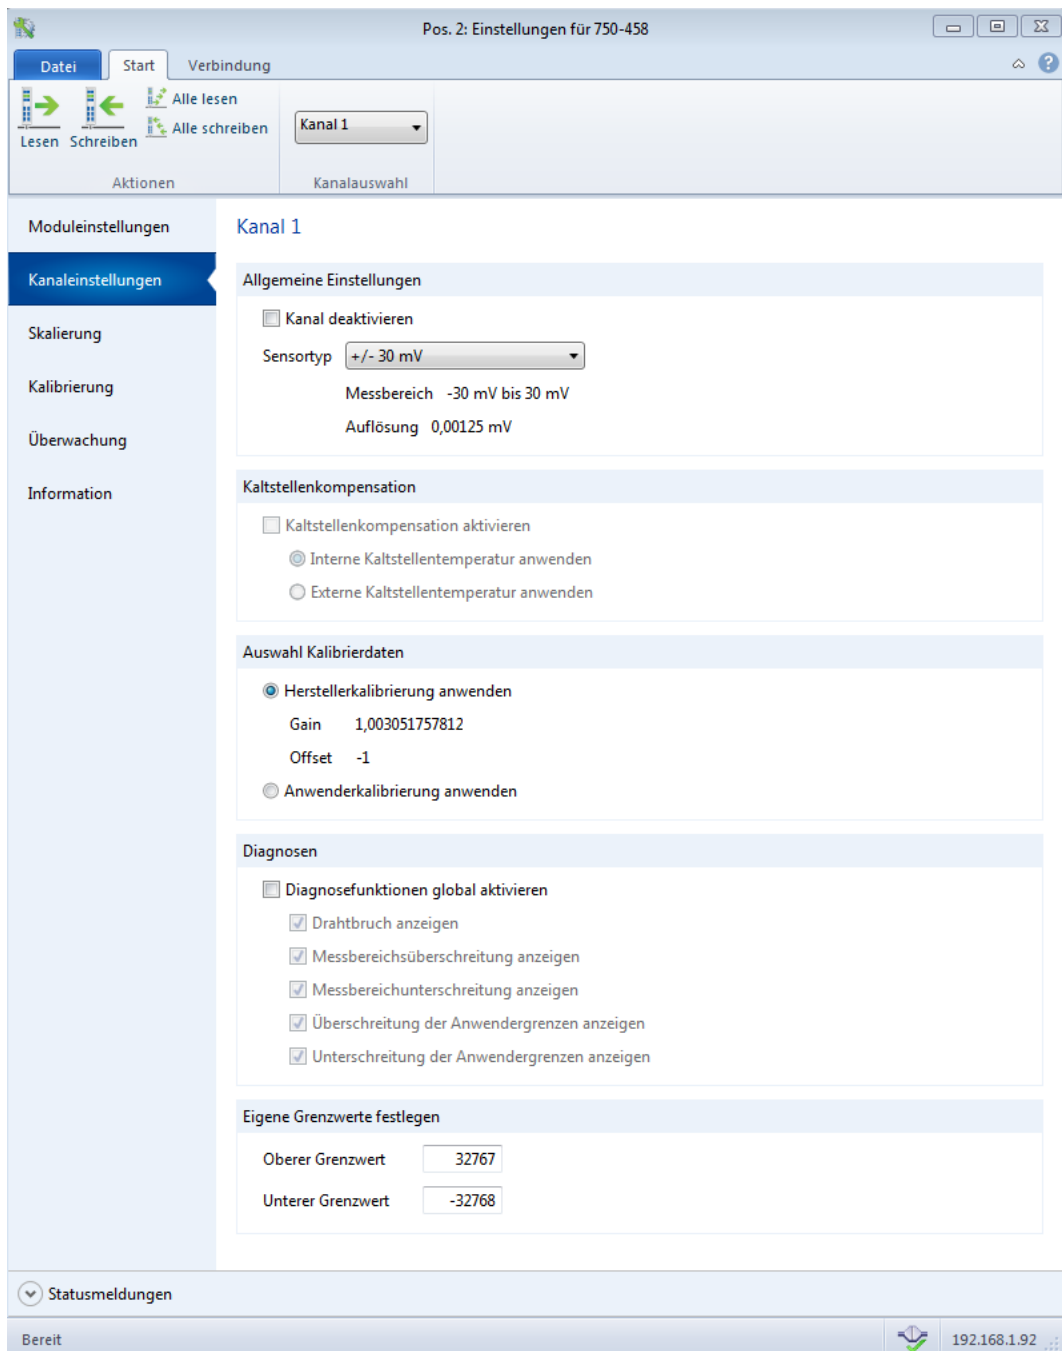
Pos. 2: Einstellungen für 750-458

Datei Start Verbindung

Lesen Schreiben Alle lesen Alle schreiben
Aktionen

Kanal 1
Kanalauswahl

Moduleinstellungen
Kanaleinstellungen
Skalierung
Kalibrierung
Überwachung
Information

Kanal 1

Allgemeine Einstellungen

Kanal deaktivieren

Sensortyp +/- 30 mV

Messbereich -30 mV bis 30 mV

Auflösung 0,00125 mV

Kaltstellenkompensation

Kaltstellenkompensation aktivieren

Interne Kaltstellentemperatur anwenden

Externe Kaltstellentemperatur anwenden

Auswahl Kalibrierdaten

Herstellerkalibrierung anwenden

Gain 1,003051757812

Offset -1

Anwenderkalibrierung anwenden

Diagnosen

Diagnosefunktionen global aktivieren

Drahtbruch anzeigen

Messbereichsüberschreitung anzeigen

Messbereichunterschreitung anzeigen

Überschreitung der Anwendergrenzen anzeigen

Unterschreitung der Anwendergrenzen anzeigen

Eigene Grenzwerte festlegen

| Oberer Grenzwert | 32767 |
|---|---|
| Unterer Grenzwert | -32768 |

Statusmeldungen

Bereit 192.168.1.92